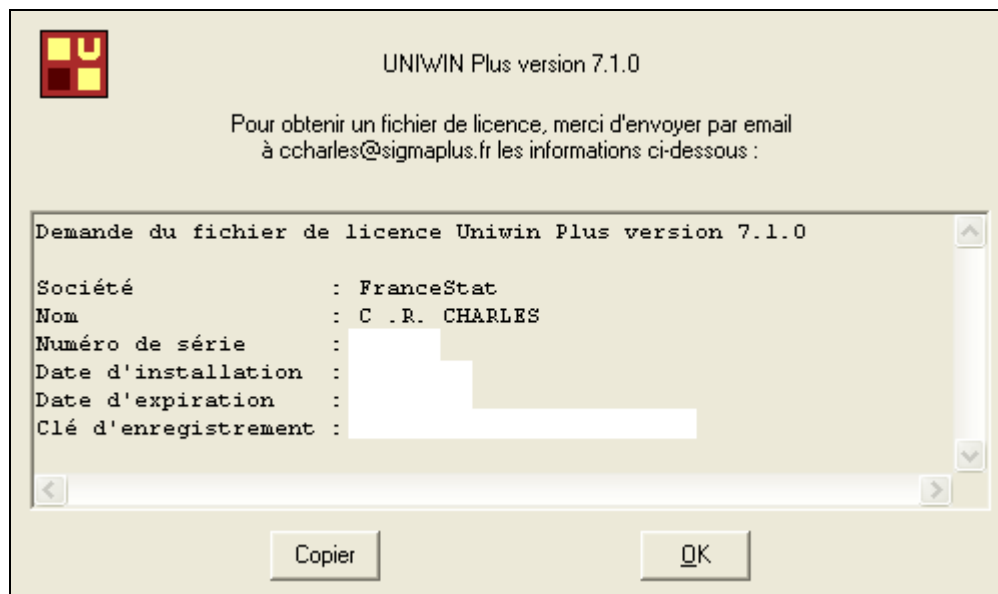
UNIWIN Plus version 7.1.0

Pour obtenir un fichier de licence, merci d'envoyer par email à ccharles@sigmaplus.fr les informations ci-dessous :

Demande du fichier de licence Uniwin Plus version 7.1.0

Société : FranceStat
Nom : C .R. CHARLES
Numéro de série :
Date d'installation :
Date d'expiration :
Clé d'enregistrement :

Copier

OK